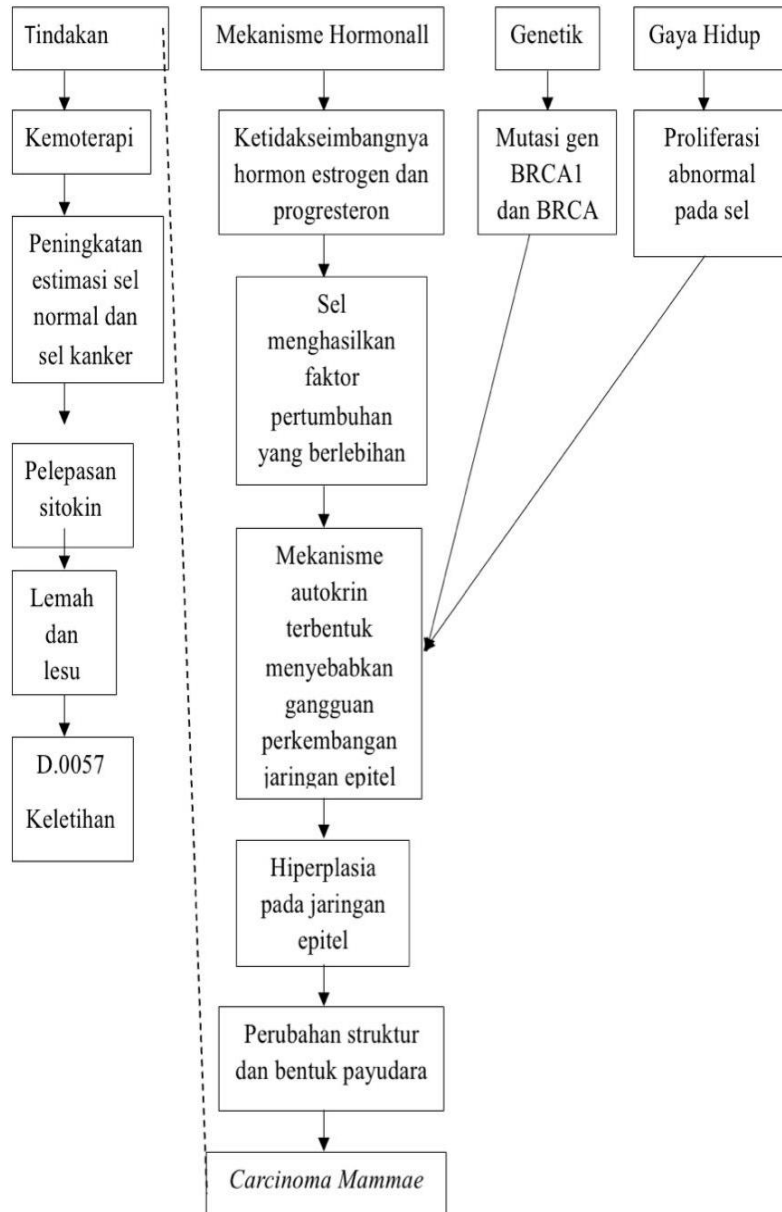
Tindakan

Kemoterapi

Peningkatan estimasi sel normal dan sel kanker

Pelepasan sitokin

Lemah dan lesu

D.0057

Keletihan

Mekanisme Hormonall

Ketidakseimbangnya hormon estrogen dan progresteron

Sel menghasilkan faktor pertumbuhan yang berlebihan

Mekanisme autokrin terbentuk menyebabkan gangguan perkembangan jaringan epitel

Hiperplasia pada jaringan epitel

Perubahan struktur dan bentuk payudara

Carcinoma Mammae

Genetik

Mutasi gen BRCA1 dan BRCA

Gaya Hidup

Proliferasi abnormal pada sel